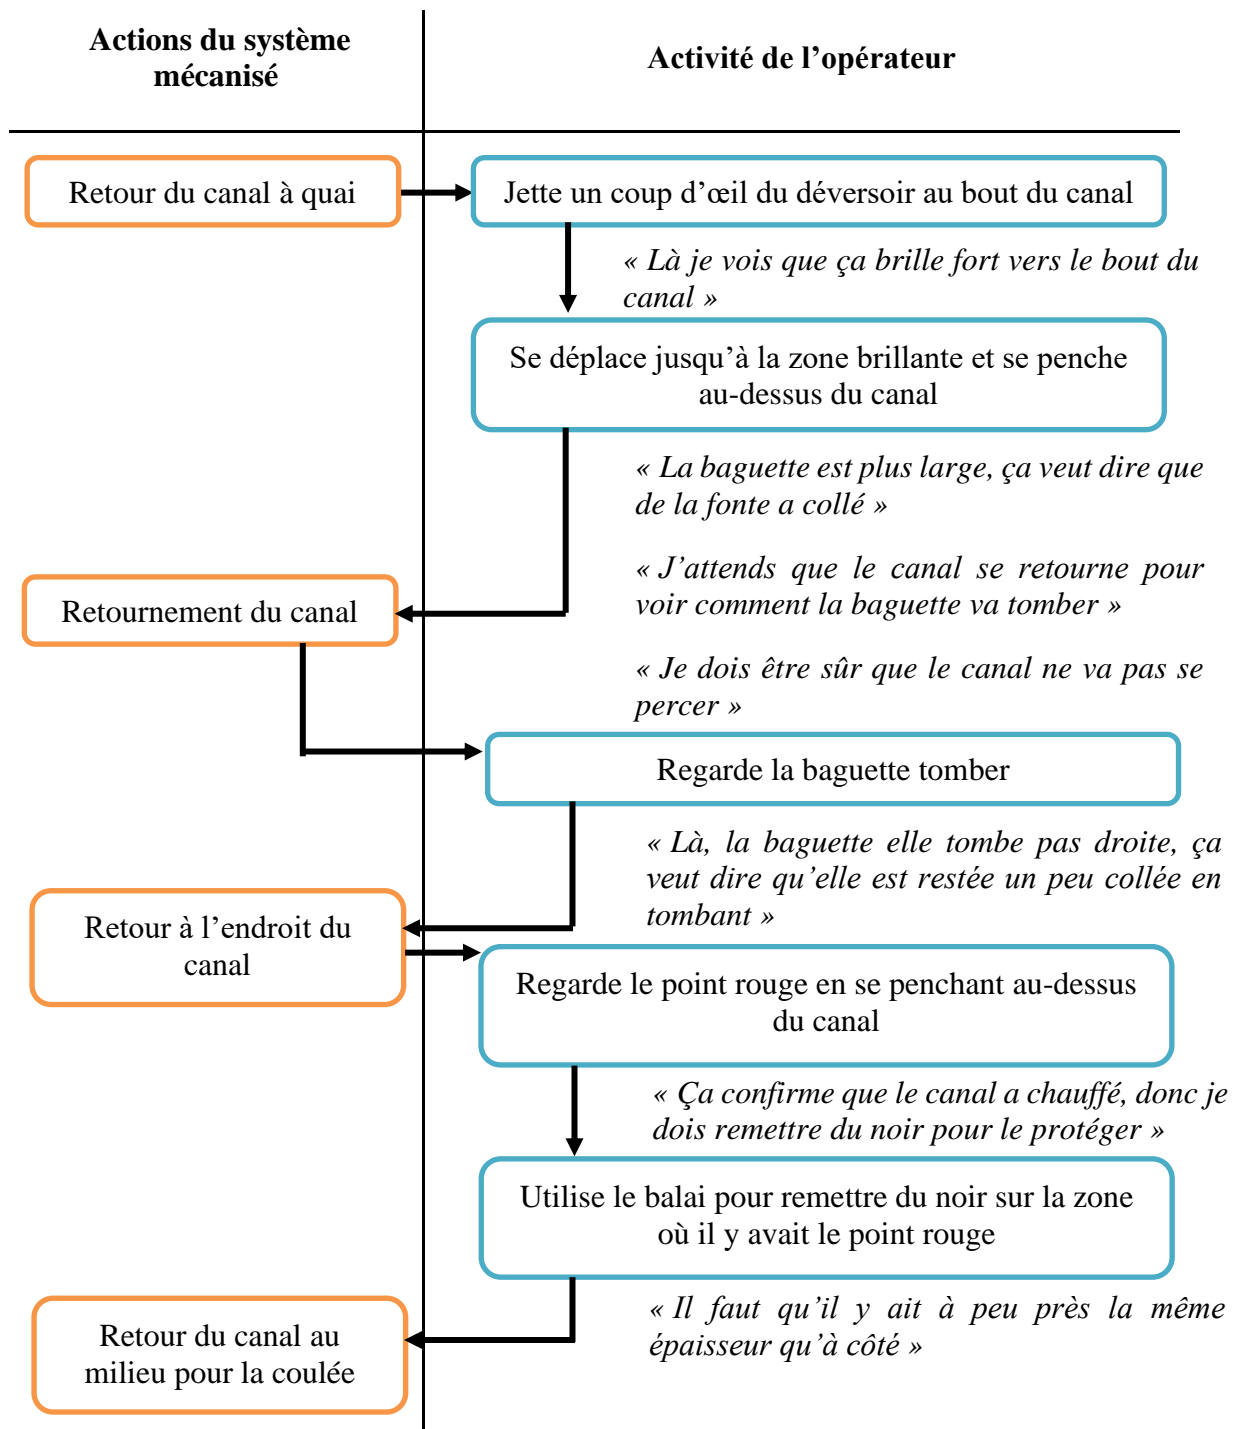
Actions du système mécanisé

Activité de l’opérateur

Retour du canal à quai

Jette un coup d’œil du déversoir au bout du canal

« Là je vois que ça brille fort vers le bout du canal »

Se déplace jusqu’à la zone brillante et se penche au-dessus du canal

« La baguette est plus large, ça veut dire que de la fonte a collé »

« J’attends que le canal se retourne pour voir comment la baguette va tomber »

Retournement du canal

« Je dois être sûr que le canal ne va pas se percer »

Regarde la baguette tomber

« Là, la baguette elle tombe pas droite, ça veut dire qu’elle est restée un peu collée en tombant »

Retour à l’endroit du canal

Regarde le point rouge en se penchant au-dessus du canal

« Ça confirme que le canal a chauffé, donc je dois remettre du noir pour le protéger »

Utilise le balai pour remettre du noir sur la zone où il y avait le point rouge

« Il faut qu’il y ait à peu près la même épaisseur qu’à côté »

Retour du canal au milieu pour la coulée